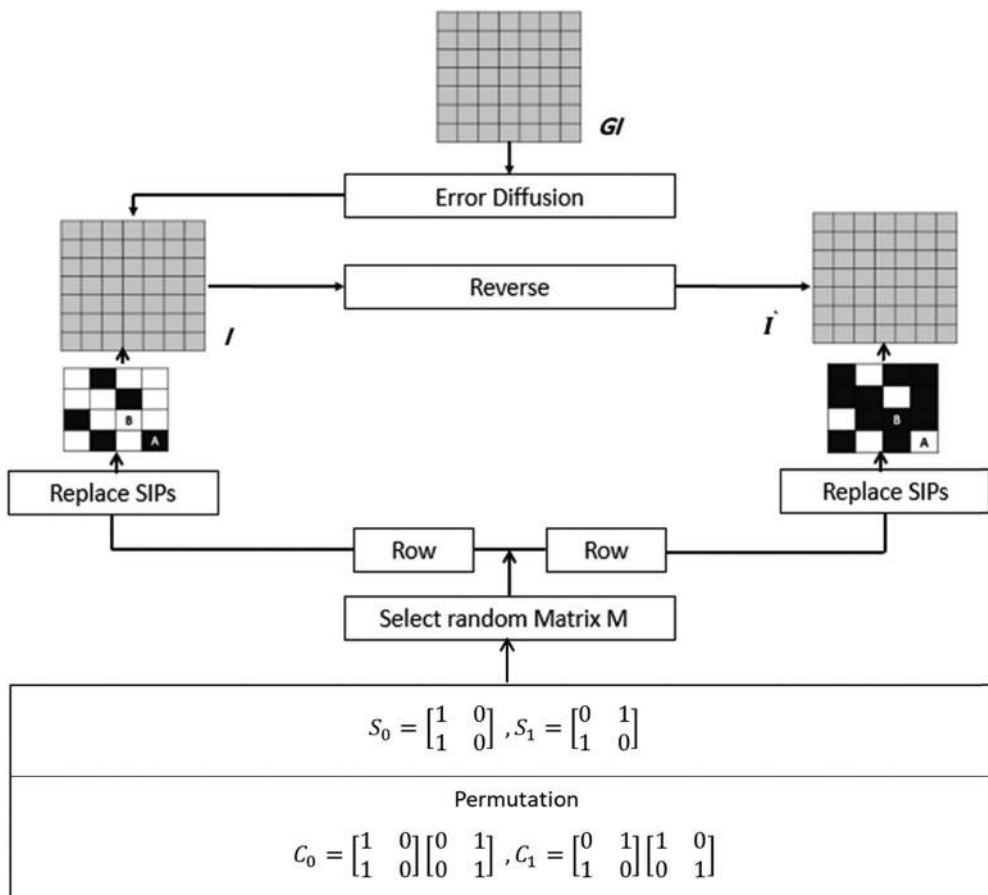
GI

Error Diffusion

Reverse

I

I`

B

A

B

A

Replace SIPs

Replace SIPs

Row

Row

Select random Matrix M

$S_0 = \begin{bmatrix} 1 & 0 \\ 1 & 0 \end{bmatrix}, S_1 = \begin{bmatrix} 0 & 1 \\ 1 & 0 \end{bmatrix}$

Permutation

$C_0 = \begin{bmatrix} 1 & 0 \\ 1 & 0 \end{bmatrix}\begin{bmatrix} 0 & 1 \\ 0 & 1 \end{bmatrix}, C_1 = \begin{bmatrix} 0 & 1 \\ 1 & 0 \end{bmatrix}\begin{bmatrix} 1 & 0 \\ 0 & 1 \end{bmatrix}$